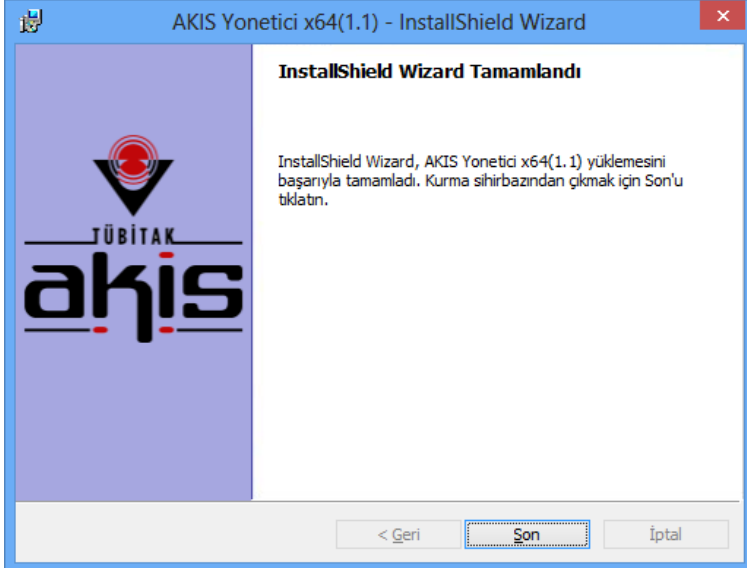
AKIS Yonetici x64(1.1) - InstallShield Wizard

TÜBİTAK
akis

InstallShield Wizard Tamamlandı

InstallShield Wizard, AKIS Yonetici x64(1.1) yüklemesini başarıyla tamamladı. Kurma sihirbazından çıkmak için Son'u tıklatın.

< Geri
Son
İptal